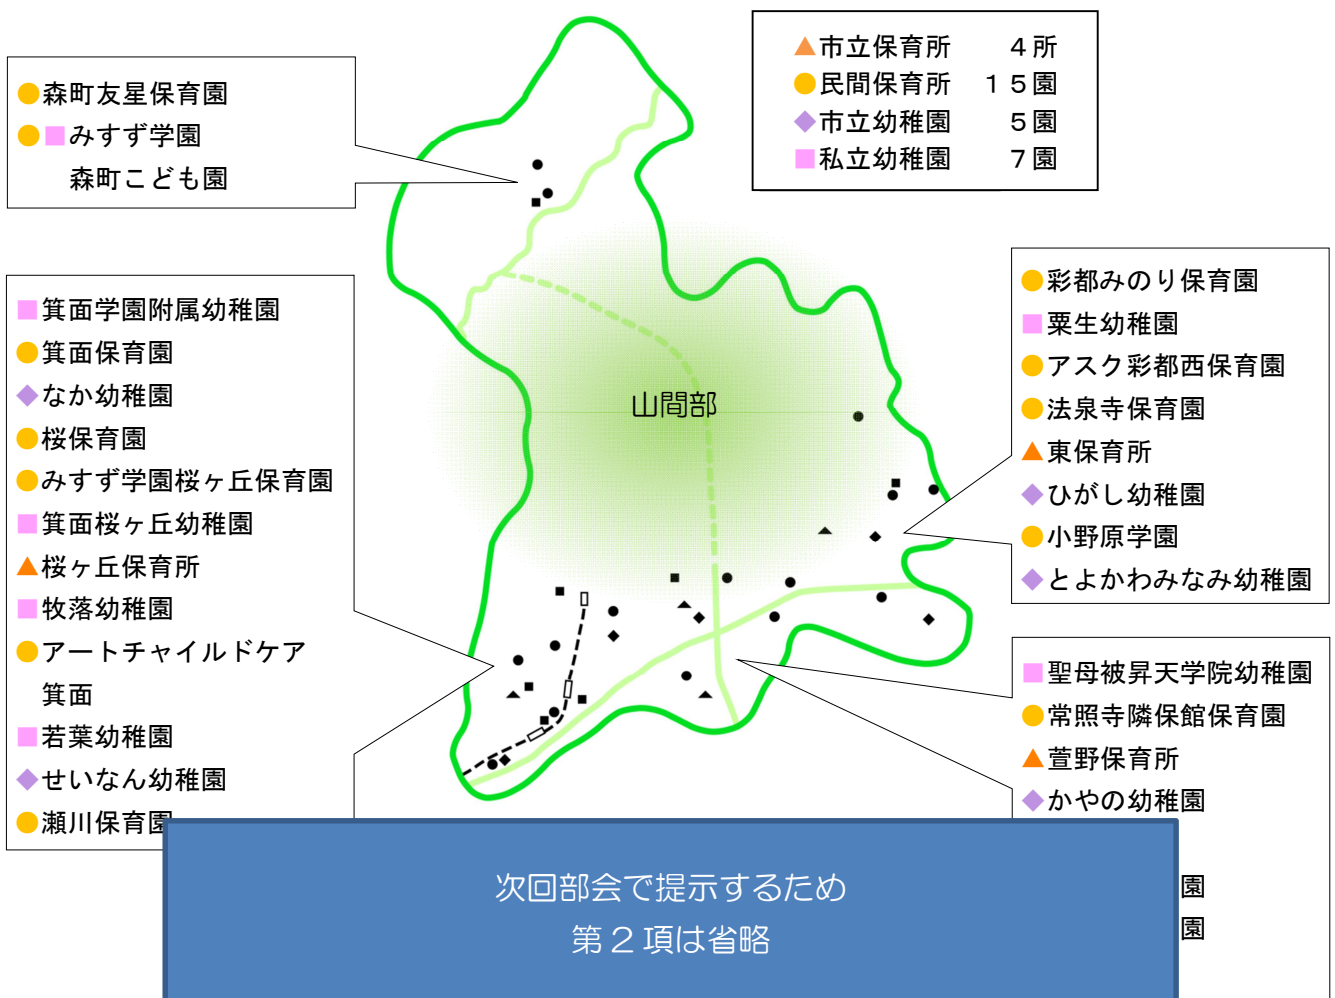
▲市立保育所　　４所
●民間保育所　１５園
◆市立幼稚園　　５園
■私立幼稚園　　７園

●森町友星保育園
●■みすず学園
森町こども園

■箕面学園附属幼稚園
●箕面保育園
◆なか幼稚園
●桜保育園
●みすず学園桜ヶ丘保育園
■箕面桜ヶ丘幼稚園
▲桜ヶ丘保育所
■牧落幼稚園
●アートチャイルドケア
箕面
■若葉幼稚園
◆せいなん幼稚園
●瀬川保育園

山間部

●彩都みのり保育園
■粟生幼稚園
●アスク彩都西保育園
●法泉寺保育園
▲東保育所
◆ひがし幼稚園
●小野原学園
◆とよかわみなみ幼稚園

■聖母被昇天学院幼稚園
●常照寺隣保館保育園
▲萱野保育所
◆かやの幼稚園
園
園

次回部会で提示するため
第２項は省略